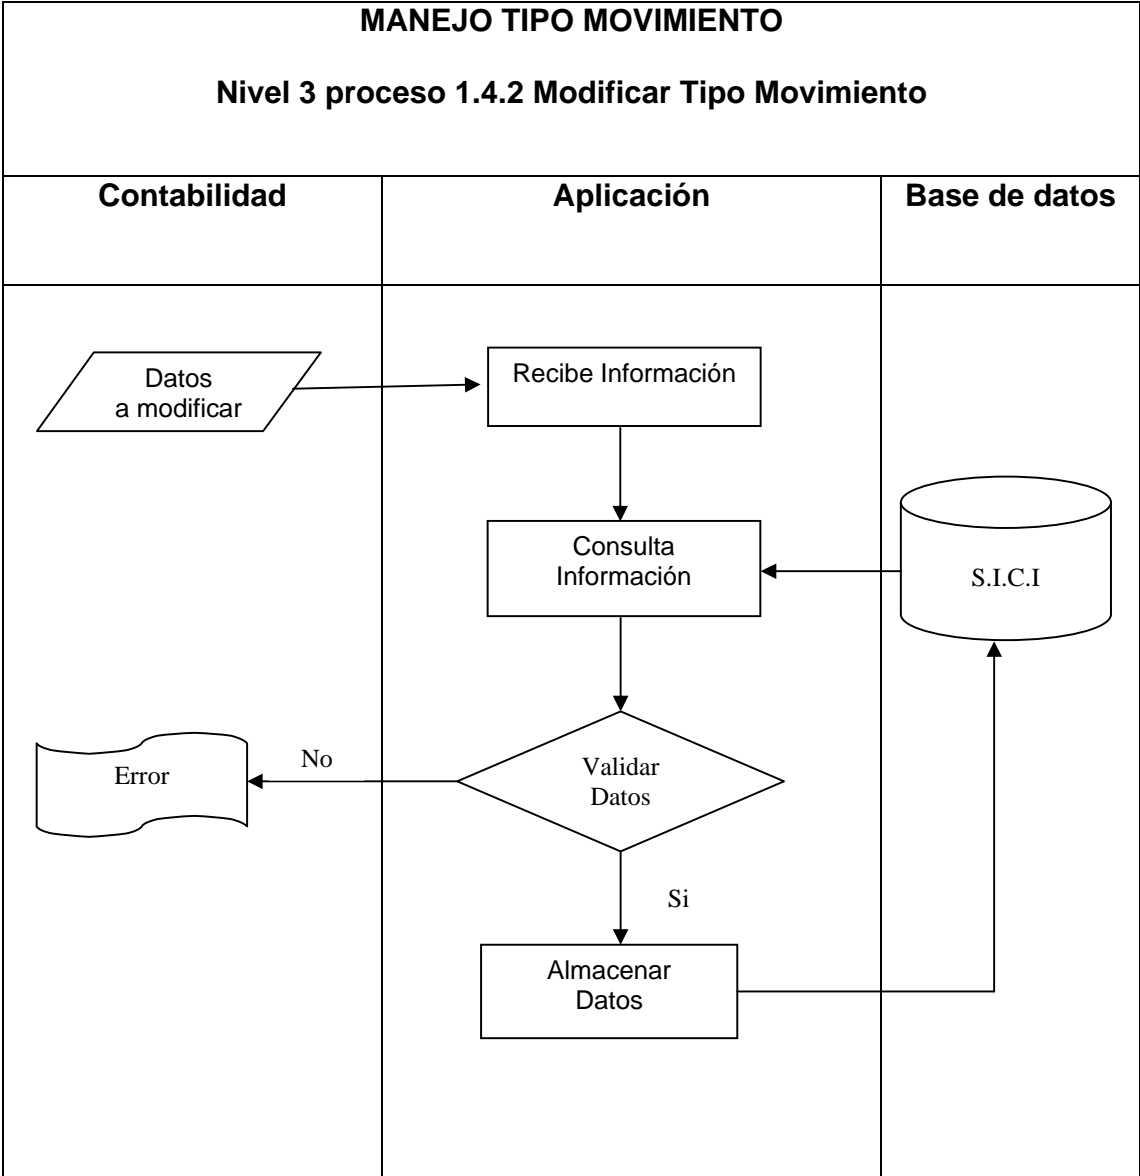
MANEJO TIPO MOVIMIENTO

Nivel 3 proceso 1.4.2 Modificar Tipo Movimiento

Contabilidad

Aplicación

Base de datos

Datos a modificar

Recibe Información

Consulta Información

S.I.C.I

Error

No

Validar Datos

Si

Almacenar Datos